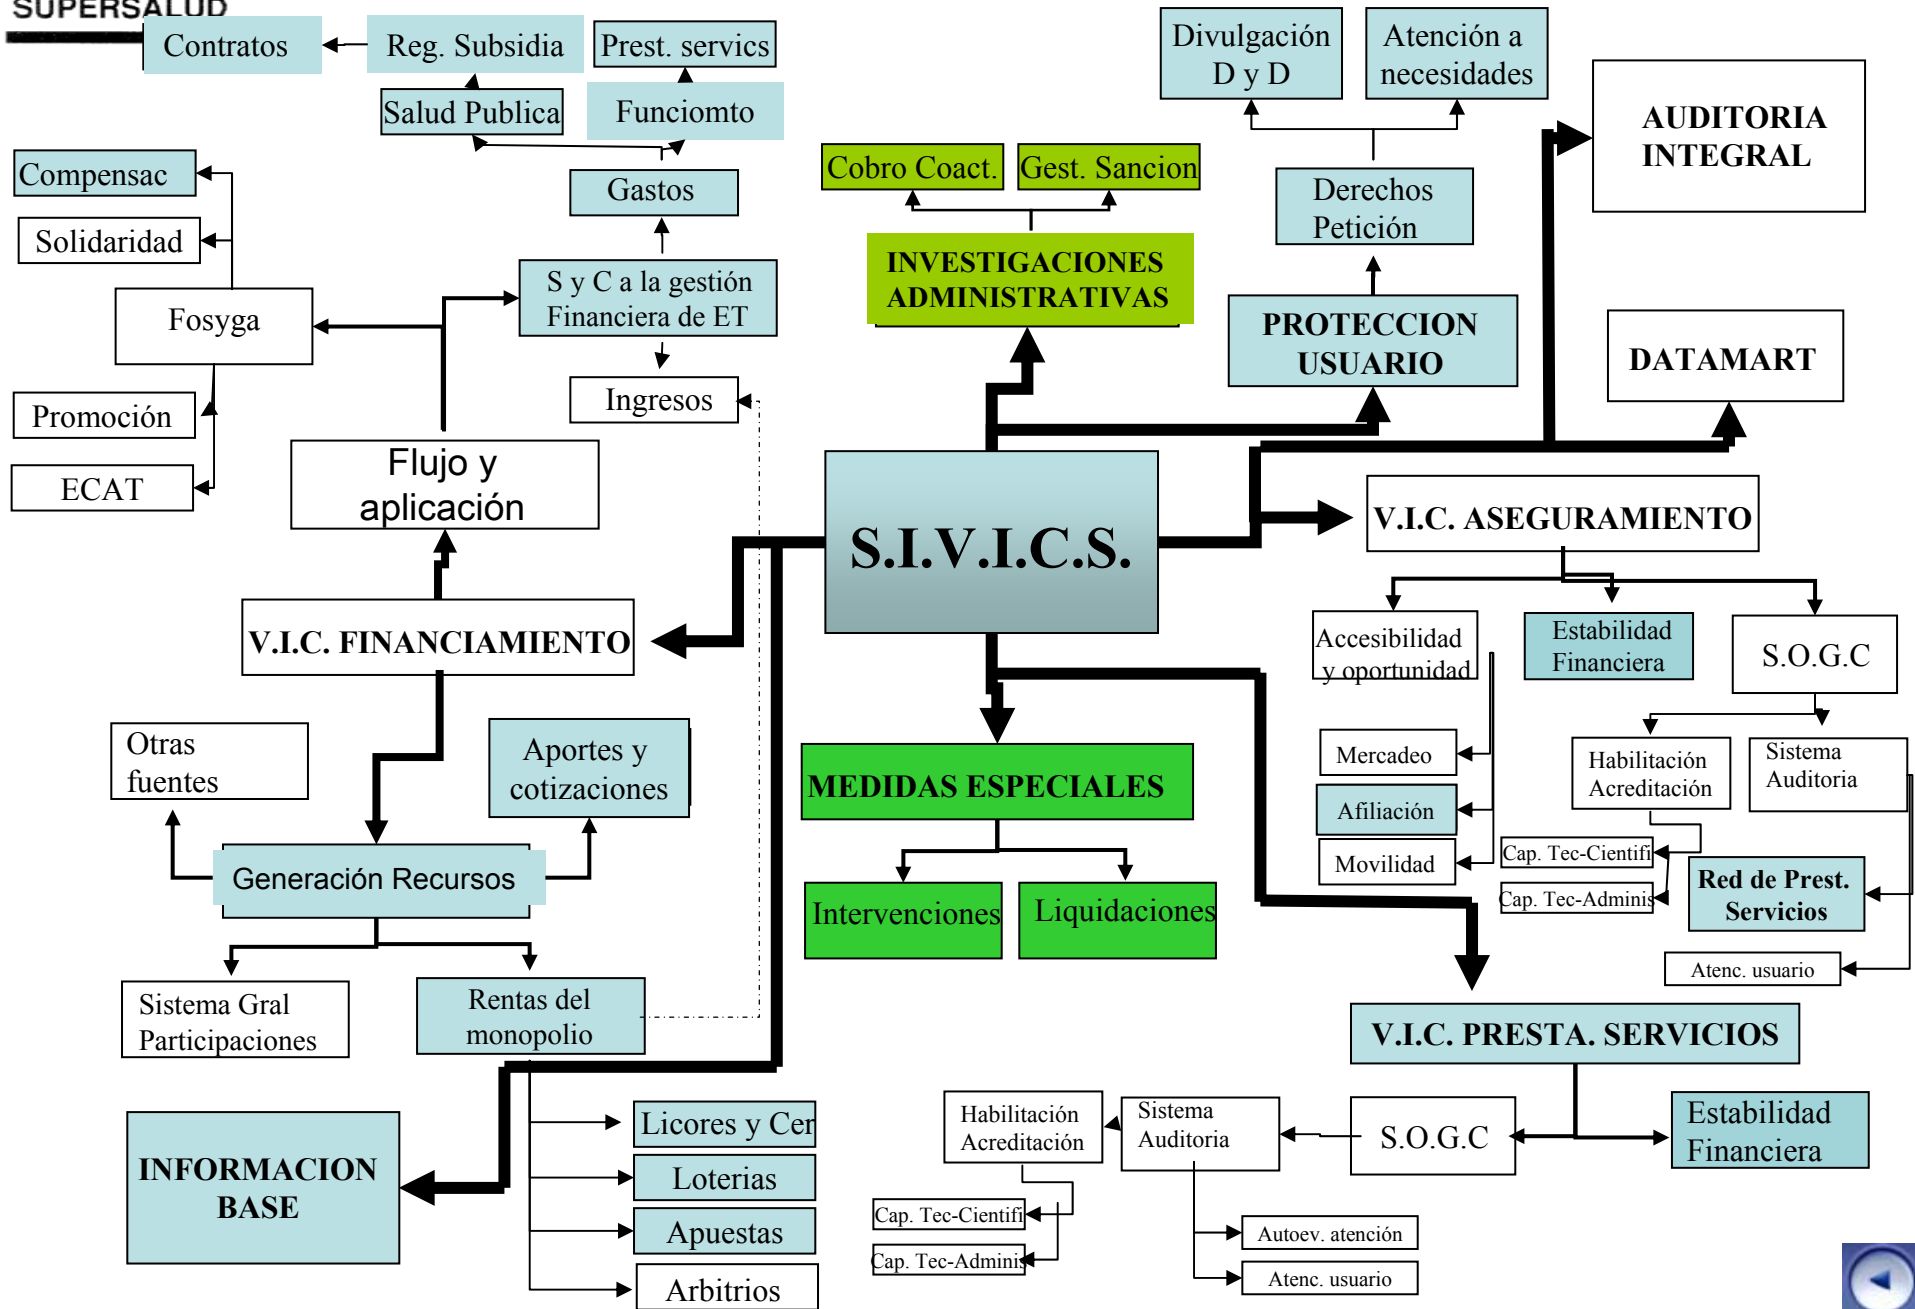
SUPERSALUD

Contratos

Reg. Subsidia

Prest. servics

Salud Publica

Funciomto

Gastos

Compensac

Solidaridad

Fosyga

S y C a la gestión Financiera de ET

Ingresos

Promoción

ECAT

Flujo y aplicación

Cobro Coact.

Gest. Sancion

INVESTIGACIONES ADMINISTRATIVAS

Divulgación D y D

Atención a necesidades

Derechos Petición

PROTECCION USUARIO

AUDITORIA INTEGRAL

DATAMART

S.I.V.I.C.S.

V.I.C. ASEGURAMIENTO

V.I.C. FINANCIAMIENTO

Accesibilidad y oportunidad

Estabilidad Financiera

S.O.G.C

Mercadeo

Afiliación

Movilidad

Habilitación Acreditación

Sistema Auditoria

Cap. Tec-Cientifi

Cap. Tec-Adminis

Red de Prest. Servicios

Atenc. usuario

Otras fuentes

Aportes y cotizaciones

MEDIDAS ESPECIALES

Generación Recursos

Intervenciones

Liquidaciones

Sistema Gral Participaciones

Rentas del monopolio

V.I.C. PRESTA. SERVICIOS

INFORMACION BASE

Licores y Cer

Loterias

Apuestas

Arbitrios

Habilitación Acreditación

Sistema Auditoria

S.O.G.C

Estabilidad Financiera

Cap. Tec-Cientifi

Cap. Tec-Adminis

Autoev. atención

Atenc. usuario